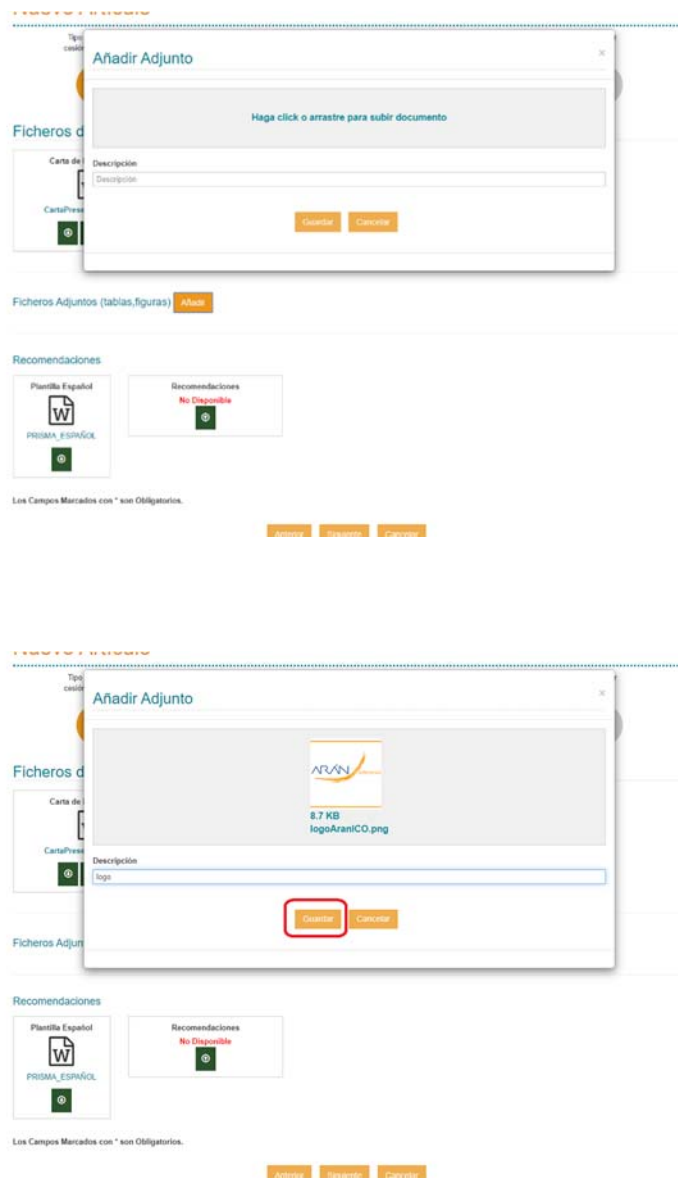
Nuevo Artículo

Tipo
cesión

Añadir Adjunto

×

Haga click o arrastre para subir documento

Descripción

Descripción

Guardar Cancelar

Ficheros d

Carta de

CartaPrese

Ficheros Adjuntos (tablas,figuras) Añadir

Recomendaciones

Plantilla Español

PRISMA_ESPAÑOL

Recomendaciones

No Disponible

Los Campos Marcados con * son Obligatorios.

Anterior Siguiente Cancelar

Nuevo Artículo

Tipo
cesión

Añadir Adjunto

×

ARÁN

8.7 KB
logoAranICO.png

Descripción

logo

Guardar Cancelar

Ficheros d

Carta de

CartaPrese

Ficheros Adjun

Recomendaciones

Plantilla Español

PRISMA_ESPAÑOL

Recomendaciones

No Disponible

Los Campos Marcados con * son Obligatorios.

Anterior Siguiente Cancelar